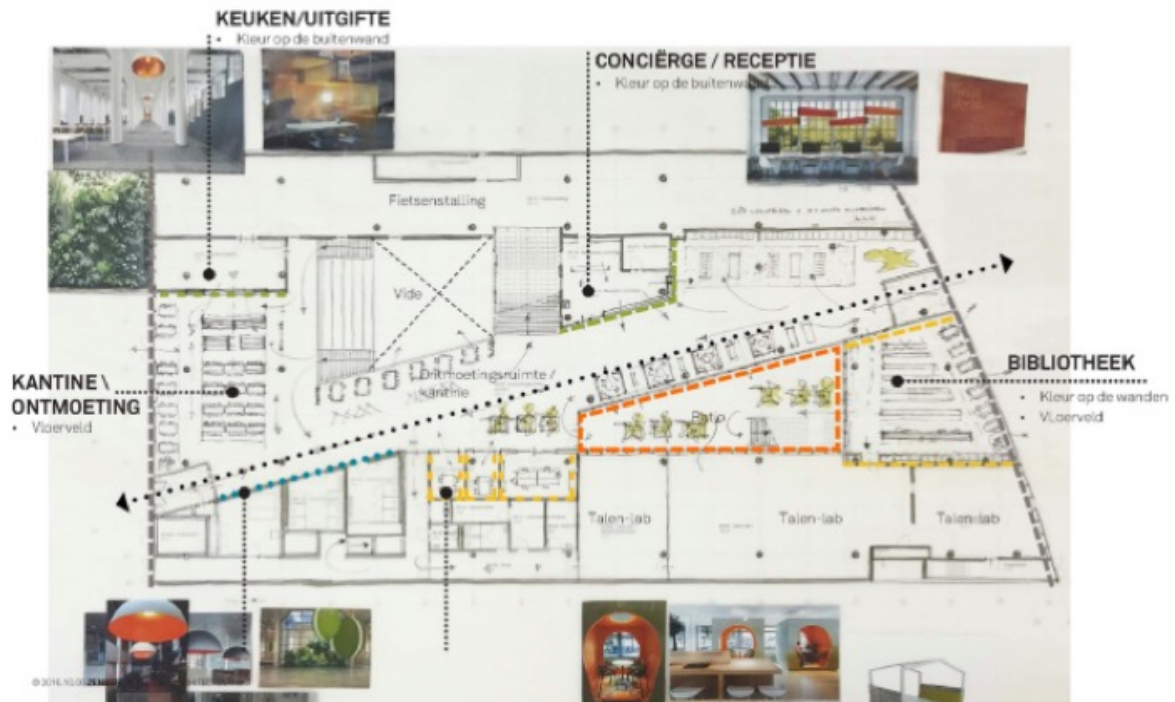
KEUKEN/UITGIFTE
• Kleur op de buitenwand

CONCIËRGE / RECEPTIE
• Kleur op de buitenwand

Fietsenstalling

Vide

KANTINE \
ONTMOETING
• Vloerveld

Ontmoetingsruimte / kantine

Patio

BIBLIOTHEEK
• Kleur op de wanden
• VLoerveld

Talen-lab

Talen-lab

Talen-lab

© 2016 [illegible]